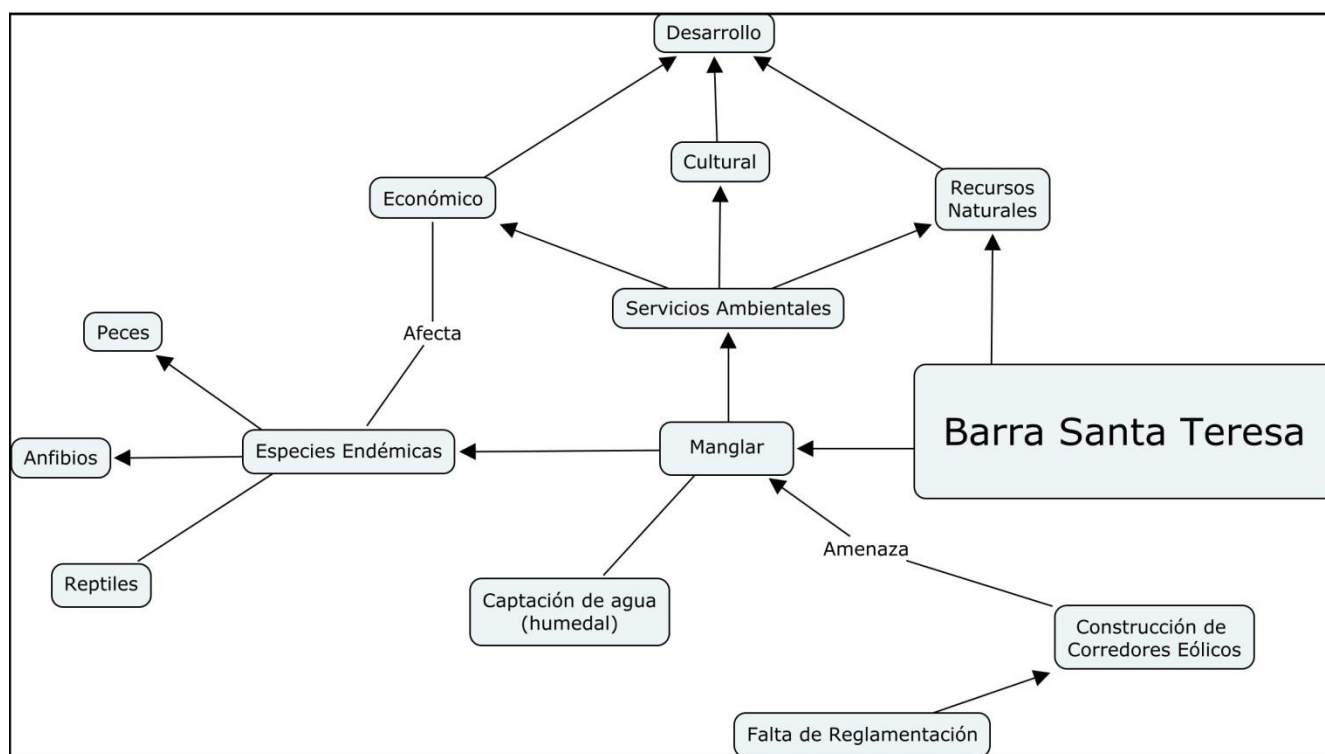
Desarrollo

Económico

Cultural

Recursos Naturales

Servicios Ambientales

Afecta

Peces

Anfibios

Especies Endémicas

Manglar

Barra Santa Teresa

Reptiles

Captación de agua (humedal)

Amenaza

Construcción de Corredores Eólicos

Falta de Reglamentación